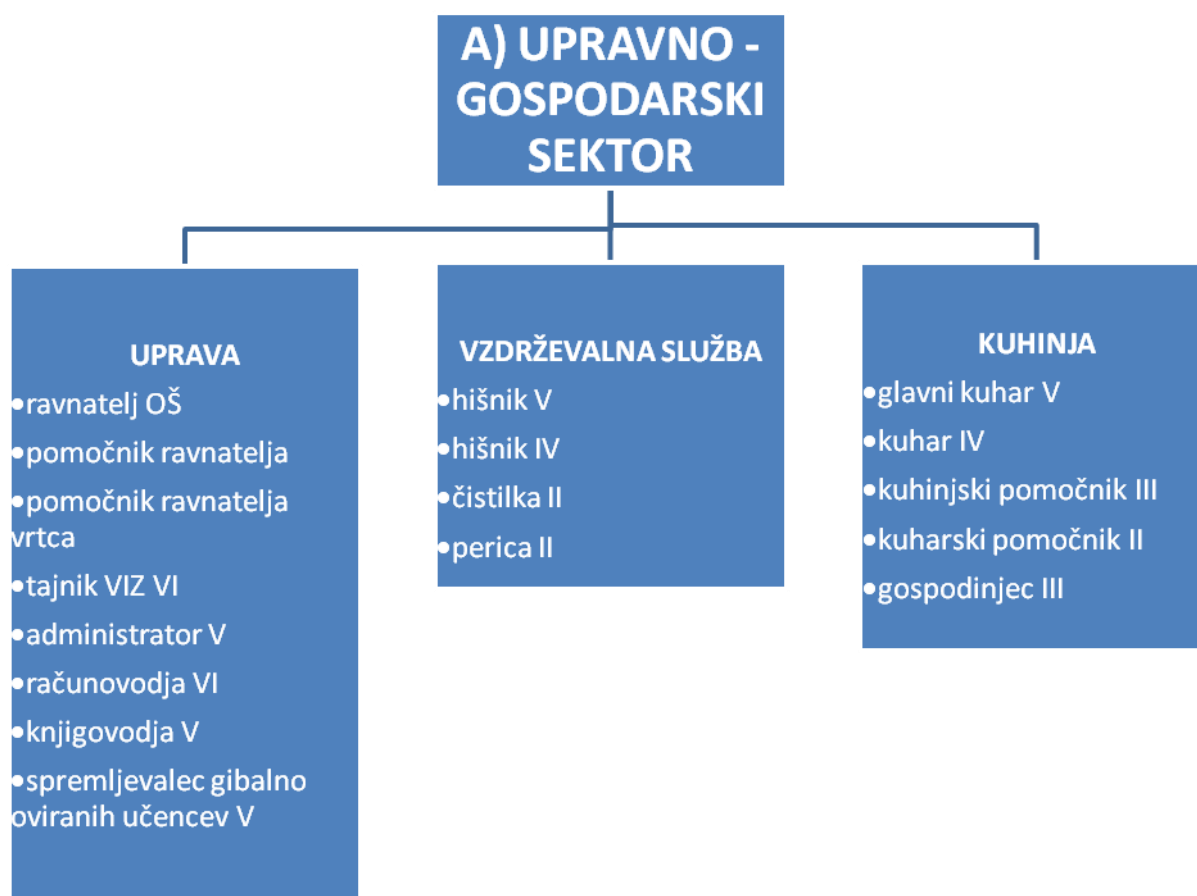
A) UPRAVNO - GOSPODARSKI SEKTOR

UPRAVA
•ravnatelj OŠ
•pomočnik ravnatelja
•pomočnik ravnatelja vrtca
•tajnik VIZ VI
•administrator V
•računovodja VI
•knjigovodja V
•spremljevalec gibalno oviranih učencev V

VZDRŽEVALNA SLUŽBA
•hišnik V
•hišnik IV
•čistilka II
•perica II

KUHINJA
•glavni kuhar V
•kuhar IV
•kuhinjski pomočnik III
•kuharski pomočnik II
•gospodinjec III